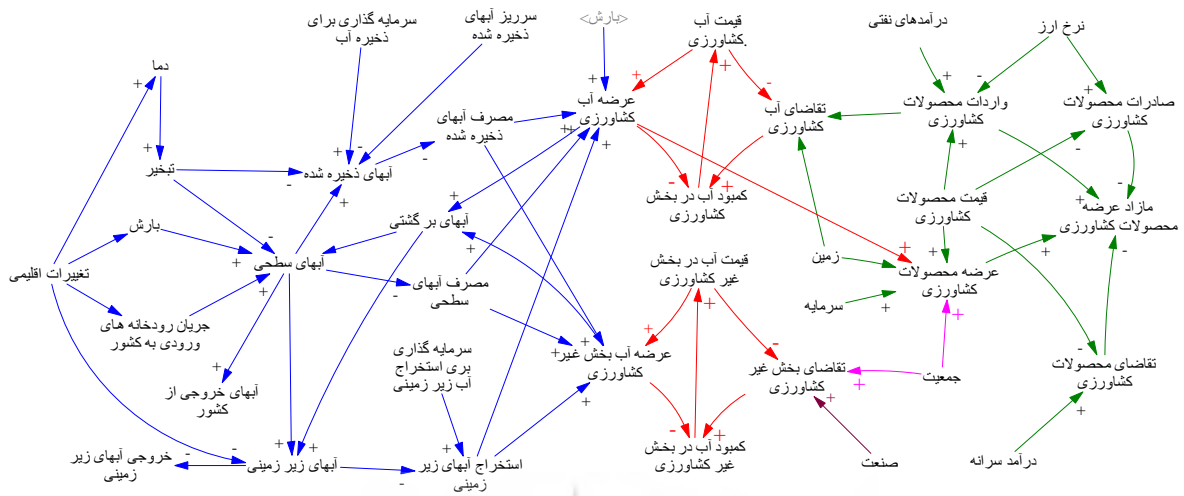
سرمایه گذاری برای ذخیره آب

سرریز آبهای ذخیره شده

<بارش>

قیمت آب کشاورزی

درآمدهای نفتی

نرخ ارز

دما

+

+

+

-

-

+

عرضه آب کشاورزی

واردات محصولات کشاورزی

صادرات محصولات کشاورزی

تقاضای آب کشاورزی

مصرف آبهای ذخیره شده

+

-

+

+

+

+

+

آبهای ذخیره شده

تبخیر

+

-

-

+

-

+

کمبود آب در بخش کشاورزی

قیمت محصولات کشاورزی

مازاد عرضه محصولات کشاورزی

+

-

+

آبهای برگشتی

بارش

-

+

+

زمین

عرضه محصولات کشاورزی

+

+

تغییرات اقلیمی

آبهای سطحی

+

+

قیمت آب در بخش غیر کشاورزی

-

مصرف آبهای سطحی

-

سرمایه

+

تقاضای محصولات کشاورزی

جریان رودخانه های ورودی به کشور

+

+

+

عرضه آب بخش غیر کشاورزی

+

تقاضای بخش غیر کشاورزی

جمعیت

+

سرمایه گذاری بری استخراج آب زیر زمینی

+

+

آبهای خروجی از کشور

-

+

+

+

خروجی آبهای زیر زمینی

-

آبهای زیر زمینی

+

استخراج آبهای زیر زمینی

-

کمبود آب در بخش غیر کشاورزی

صنعت

درآمد سرانه

+

-